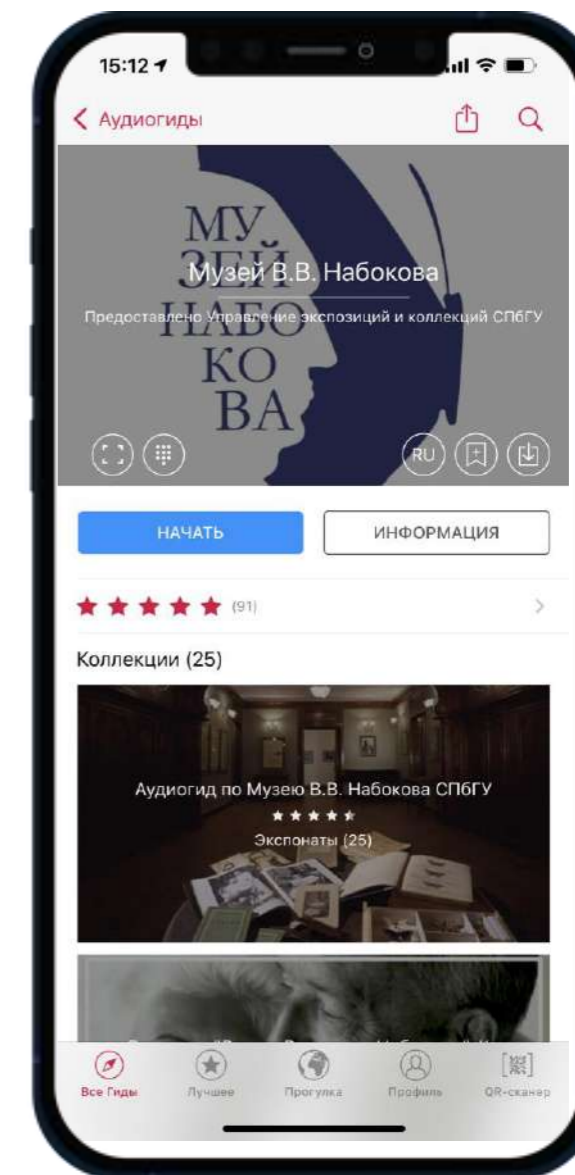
15:12

Аудиогиды

МУ
ЗЕЙ
НАБО
КО
ВА

Музей В.В. Набокова

Предоставлено Управление экспозиций и коллекций СПбГУ

RU

НАЧАТЬ

ИНФОРМАЦИЯ

(91)

Коллекции (25)

Аудиогид по Музею В.В. Набокова СПбГУ

Экспонаты (25)

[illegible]

Все Гиды

Лучшее

Прогулка

Профиль

QR-сканер